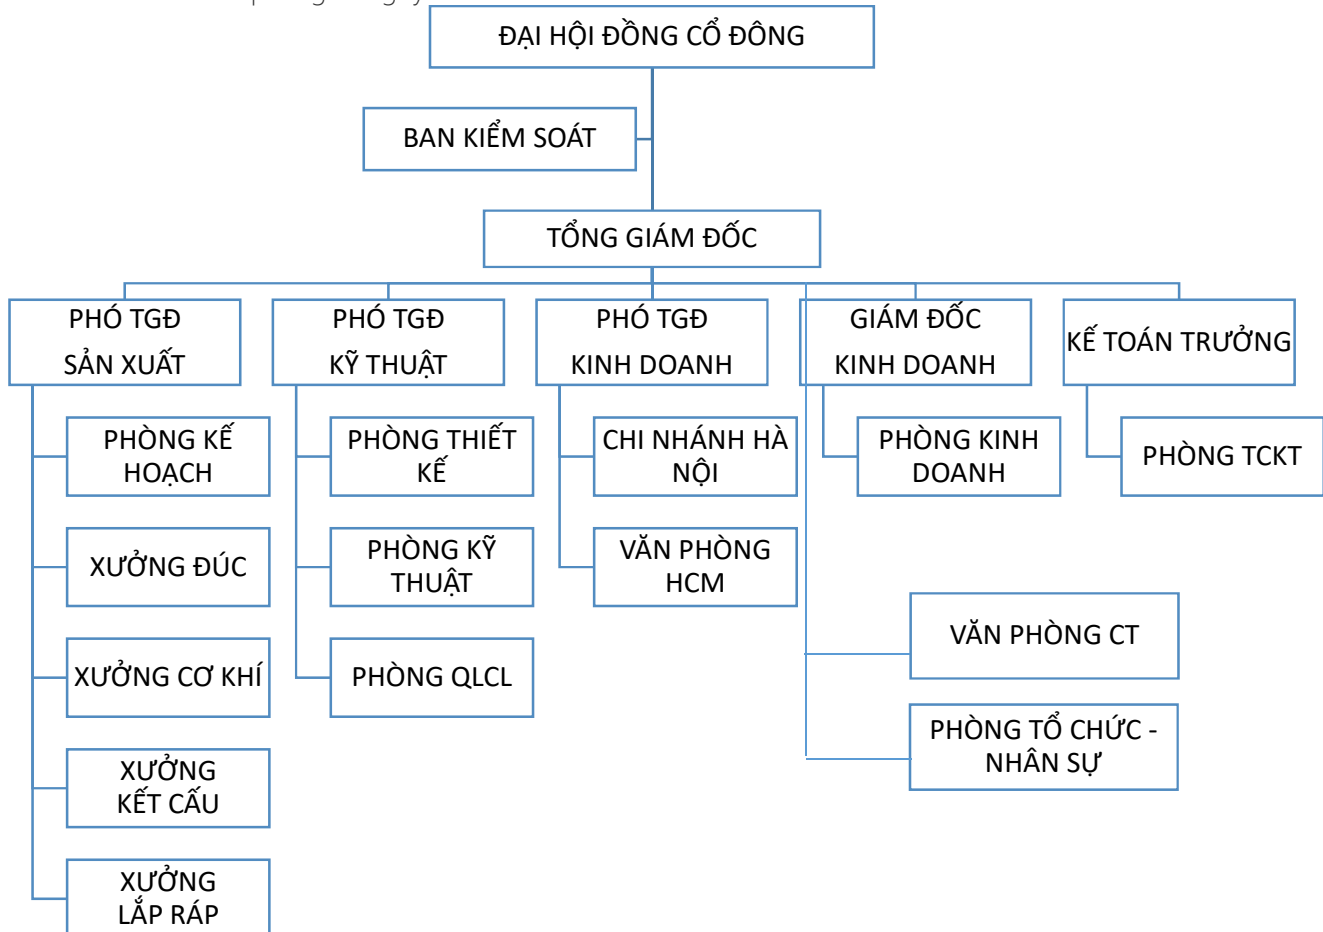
ĐẠI HỘI ĐỒNG CỔ ĐÔNG

BAN KIỂM SOÁT

TỔNG GIÁM ĐỐC

PHÓ TGĐ SẢN XUẤT

PHÒNG KẾ HOẠCH

XƯỞNG ĐÚC

XƯỞNG CƠ KHÍ

XƯỞNG KẾT CẤU

XƯỞNG LẮP RÁP

PHÓ TGĐ KỸ THUẬT

PHÒNG THIẾT KẾ

PHÒNG KỸ THUẬT

PHÒNG QLCL

PHÓ TGĐ KINH DOANH

CHI NHÁNH HÀ NỘI

VĂN PHÒNG HCM

GIÁM ĐỐC KINH DOANH

PHÒNG KINH DOANH

VĂN PHÒNG CT

PHÒNG TỔ CHỨC - NHÂN SỰ

KẾ TOÁN TRƯỞNG

PHÒNG TCKT